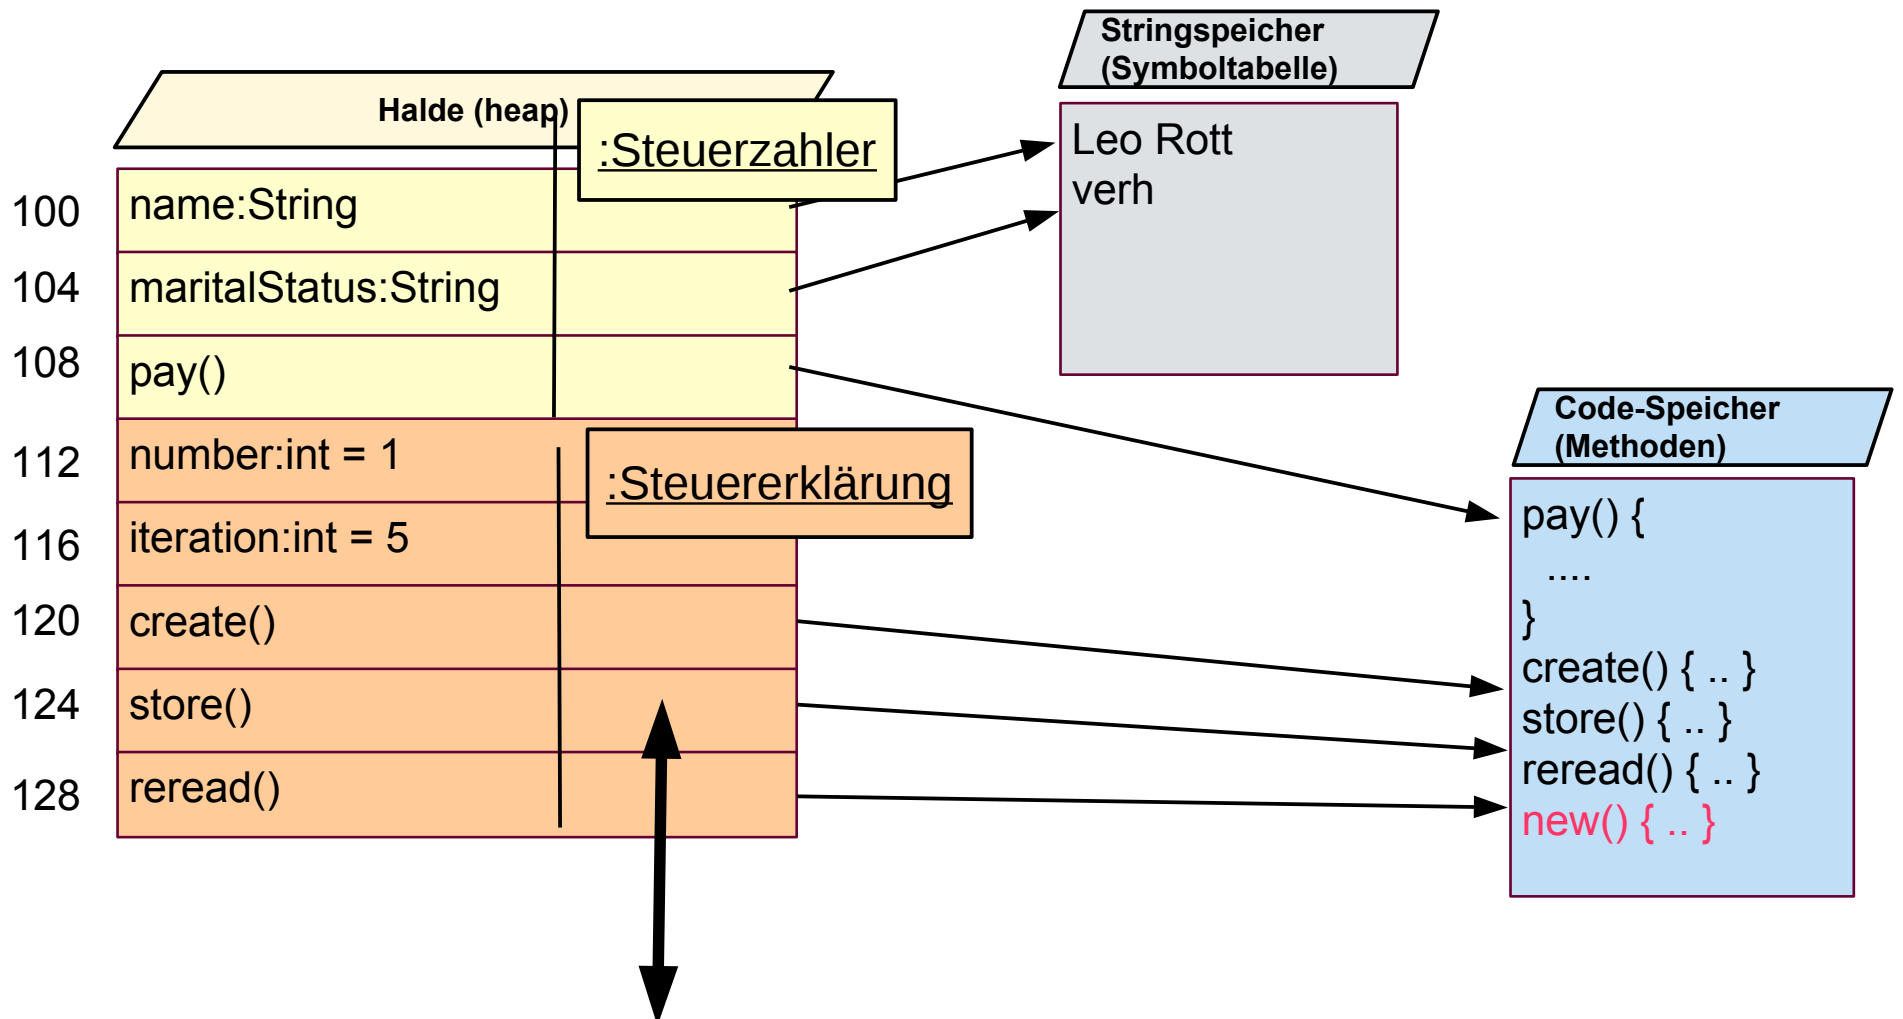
Halde (heap)

:Steuerzahler

100 name:String

104 maritalStatus:String

108 pay()

112 number:int = 1

:Steuererklärung

116 iteration:int = 5

120 create()

124 store()

128 reread()

Stringspeicher (Symboltabelle)

Leo Rott
verh

Code-Speicher (Methoden)

pay() {
....
}
create() { .. }
store() { .. }
reread() { .. }
new() { .. }